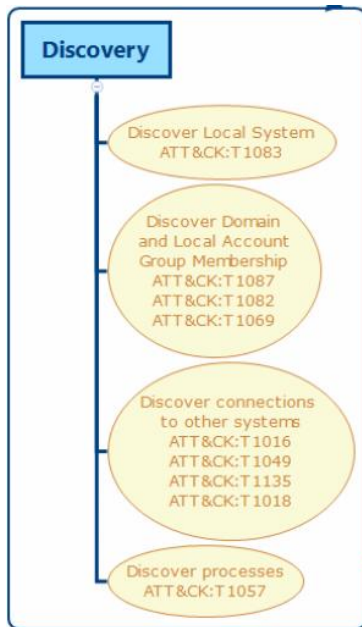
Discovery

Discover Local System
ATT&CK:T1083

Discover Domain and Local Account Group Membership
ATT&CK:T1087
ATT&CK:T1082
ATT&CK:T1069

Discover connections to other systems
ATT&CK:T1016
ATT&CK:T1049
ATT&CK:T1135
ATT&CK:T1018

Discover processes
ATT&CK:T1057